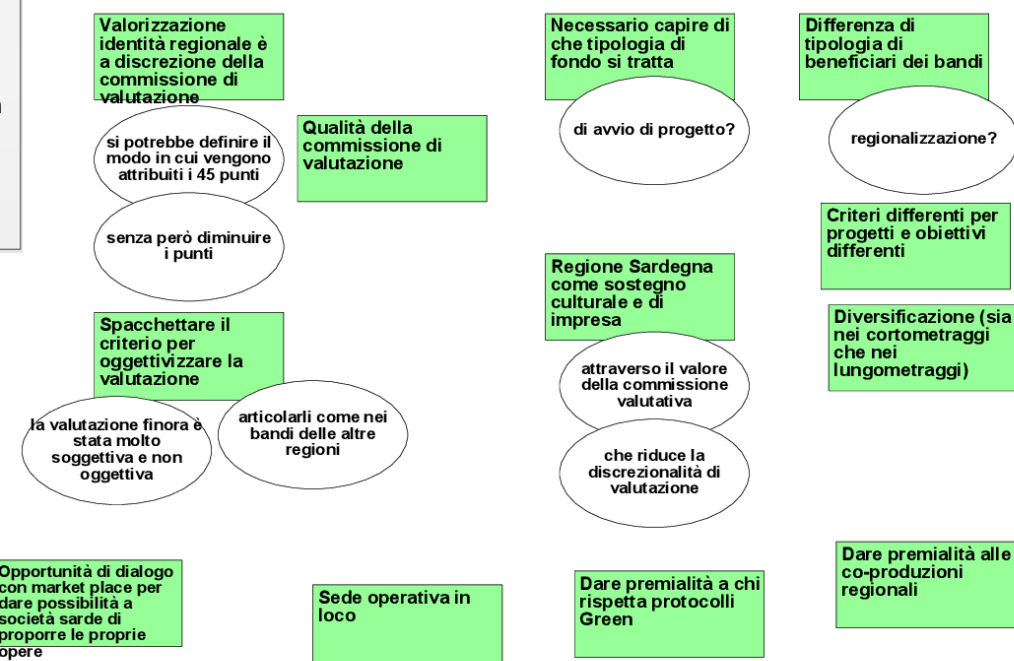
Valorizzazione identità regionale è a discrezione della commissione di valutazione

si potrebbe definire il modo in cui vengono attribuiti i 45 punti

senza però diminuire i punti

Qualità della commissione di valutazione

Spacchettare il criterio per oggettivizzare la valutazione

la valutazione finora è stata molto soggettiva e non oggettiva

articolarli come nei bandi delle altre regioni

Necessario capire di che tipologia di fondo si tratta

di avvio di progetto?

Regione Sardegna come sostegno culturale e di impresa

attraverso il valore della commissione valutativa

che riduce la discrezionalità di valutazione

Differenza di tipologia di beneficiari dei bandi

regionalizzazione?

Criteri differenti per progetti e obiettivi differenti

Diversificazione (sia nei cortometraggi che nei lungometraggi)

Opportunità di dialogo con market place per dare possibilità a società sarde di proporre le proprie opere

Sede operativa in loco

Dare premialità a chi rispetta protocolli Green

Dare premialità alle co-produzioni regionali